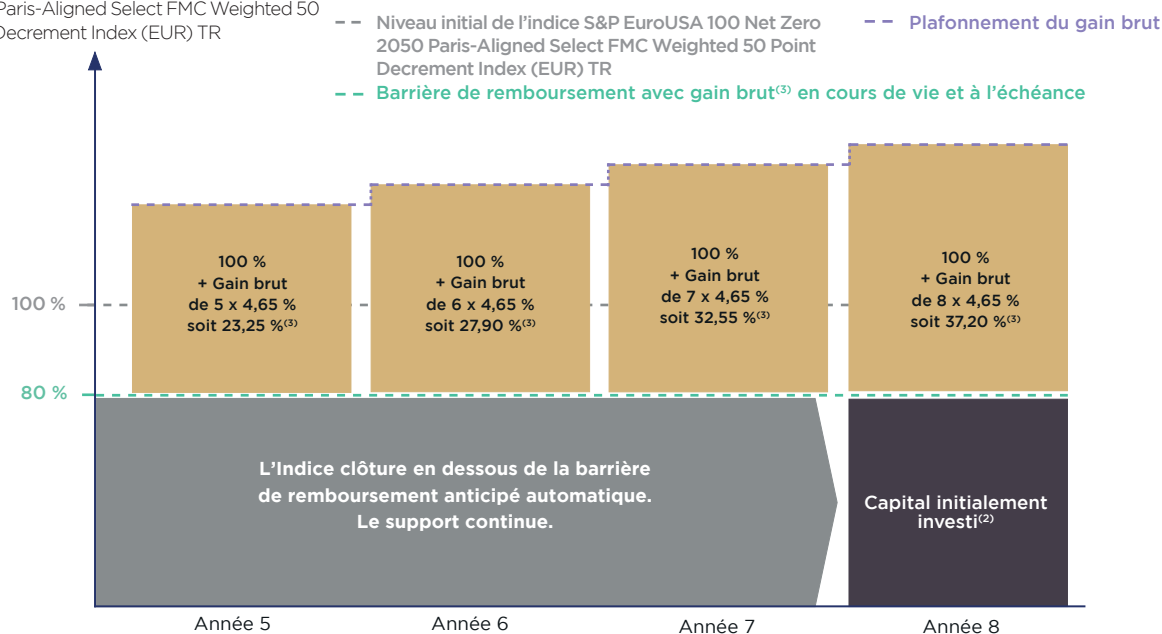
Paris-Aligned Select FMC Weighted 50 Decrement Index (EUR) TR

Niveau initial de l'indice S&P EuroUSA 100 Net Zero 2050 Paris-Aligned Select FMC Weighted 50 Point Decrement Index (EUR) TR

Plafonnement du gain brut

Barrière de remboursement avec gain brut$^{(3)}$ en cours de vie et à l'échéance

100 %

80 %

100 % + Gain brut de 5 x 4,65 % soit 23,25 %$^{(3)}$

100 % + Gain brut de 6 x 4,65 % soit 27,90 %$^{(3)}$

100 % + Gain brut de 7 x 4,65 % soit 32,55 %$^{(3)}$

100 % + Gain brut de 8 x 4,65 % soit 37,20 %$^{(3)}$

L'Indice clôture en dessous de la barrière de remboursement anticipé automatique. Le support continue.

Capital initialement investi$^{(2)}$

Année 5

Année 6

Année 7

Année 8